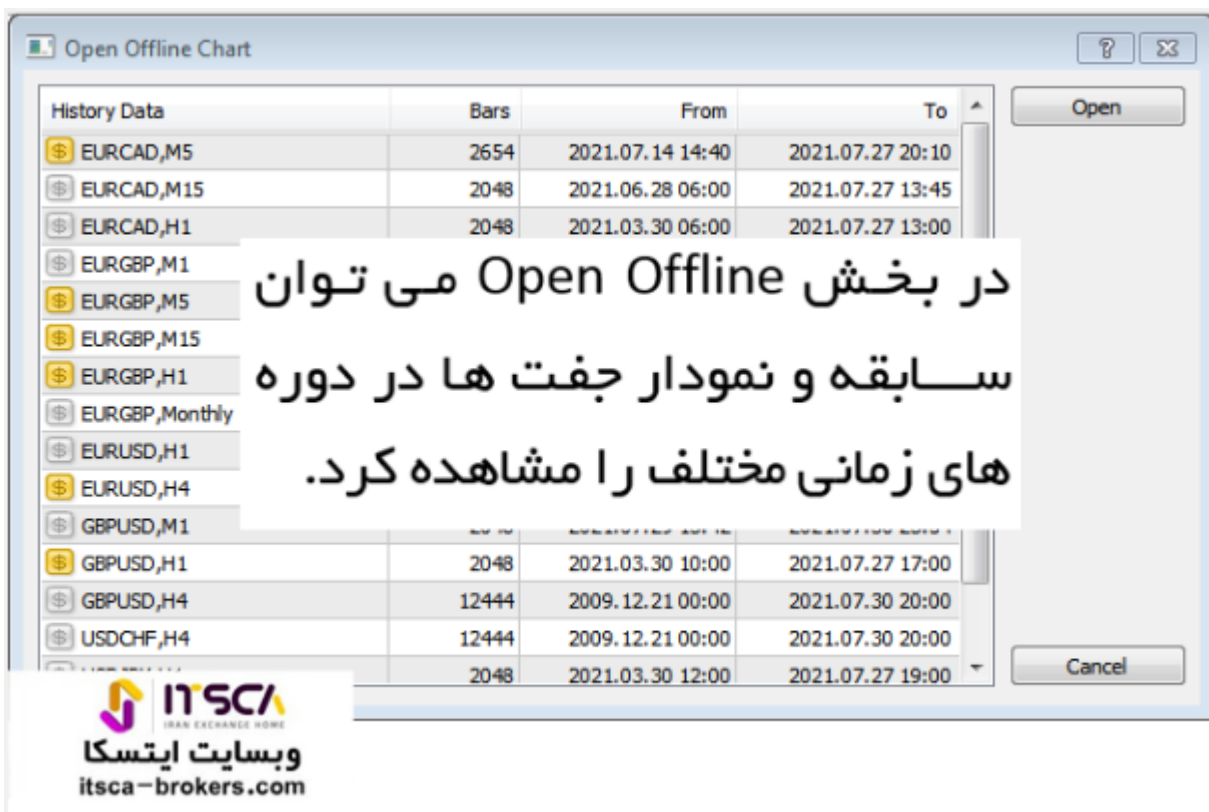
Open Offline Chart

| History Data | Bars | From | To |
|---|---|---|---|
| EURCAD,M5 | 2654 | 2021.07.14 14:40 | 2021.07.27 20:10 |
| EURCAD,M15 | 2048 | 2021.06.28 06:00 | 2021.07.27 13:45 |
| EURCAD,H1 | 2048 | 2021.03.30 06:00 | 2021.07.27 13:00 |
| EURGBP,M1 | | | |
| EURGBP,M5 | | | |
| EURGBP,M15 | | | |
| EURGBP,H1 | | | |
| EURGBP,Monthly | | | |
| EURUSD,H1 | | | |
| EURUSD,H4 | | | |
| GBPUSD,M1 | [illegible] | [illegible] | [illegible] |
| GBPUSD,H1 | 2048 | 2021.03.30 10:00 | 2021.07.27 17:00 |
| GBPUSD,H4 | 12444 | 2009.12.21 00:00 | 2021.07.30 20:00 |
| USDCHF,H4 | 12444 | 2009.12.21 00:00 | 2021.07.30 20:00 |
| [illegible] | 2048 | 2021.03.30 12:00 | 2021.07.27 19:00 |

Open

Cancel

در بخش Open Offline می توان سابقه و نمودار جفت ها در دوره های زمانی مختلف را مشاهده کرد.

ITSCA
IRAN EXCHANGE HOME
وبسایت ایتسکا
itsca-brokers.com